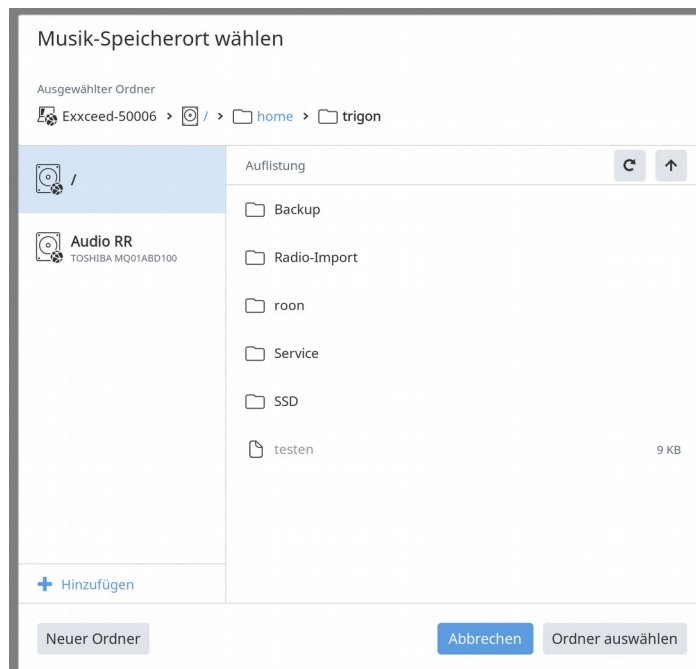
Musik-Speicherort wählen

Ausgewählter Ordner

Exxceed-50006 > / > home > trigon

/

Audio RR
TOSHIBA MQ01ABD100

Auflistung

Backup

Radio-Import

roon

Service

SSD

testen 9 KB

+ Hinzufügen

Neuer Ordner

Abbrechen

Ordner auswählen